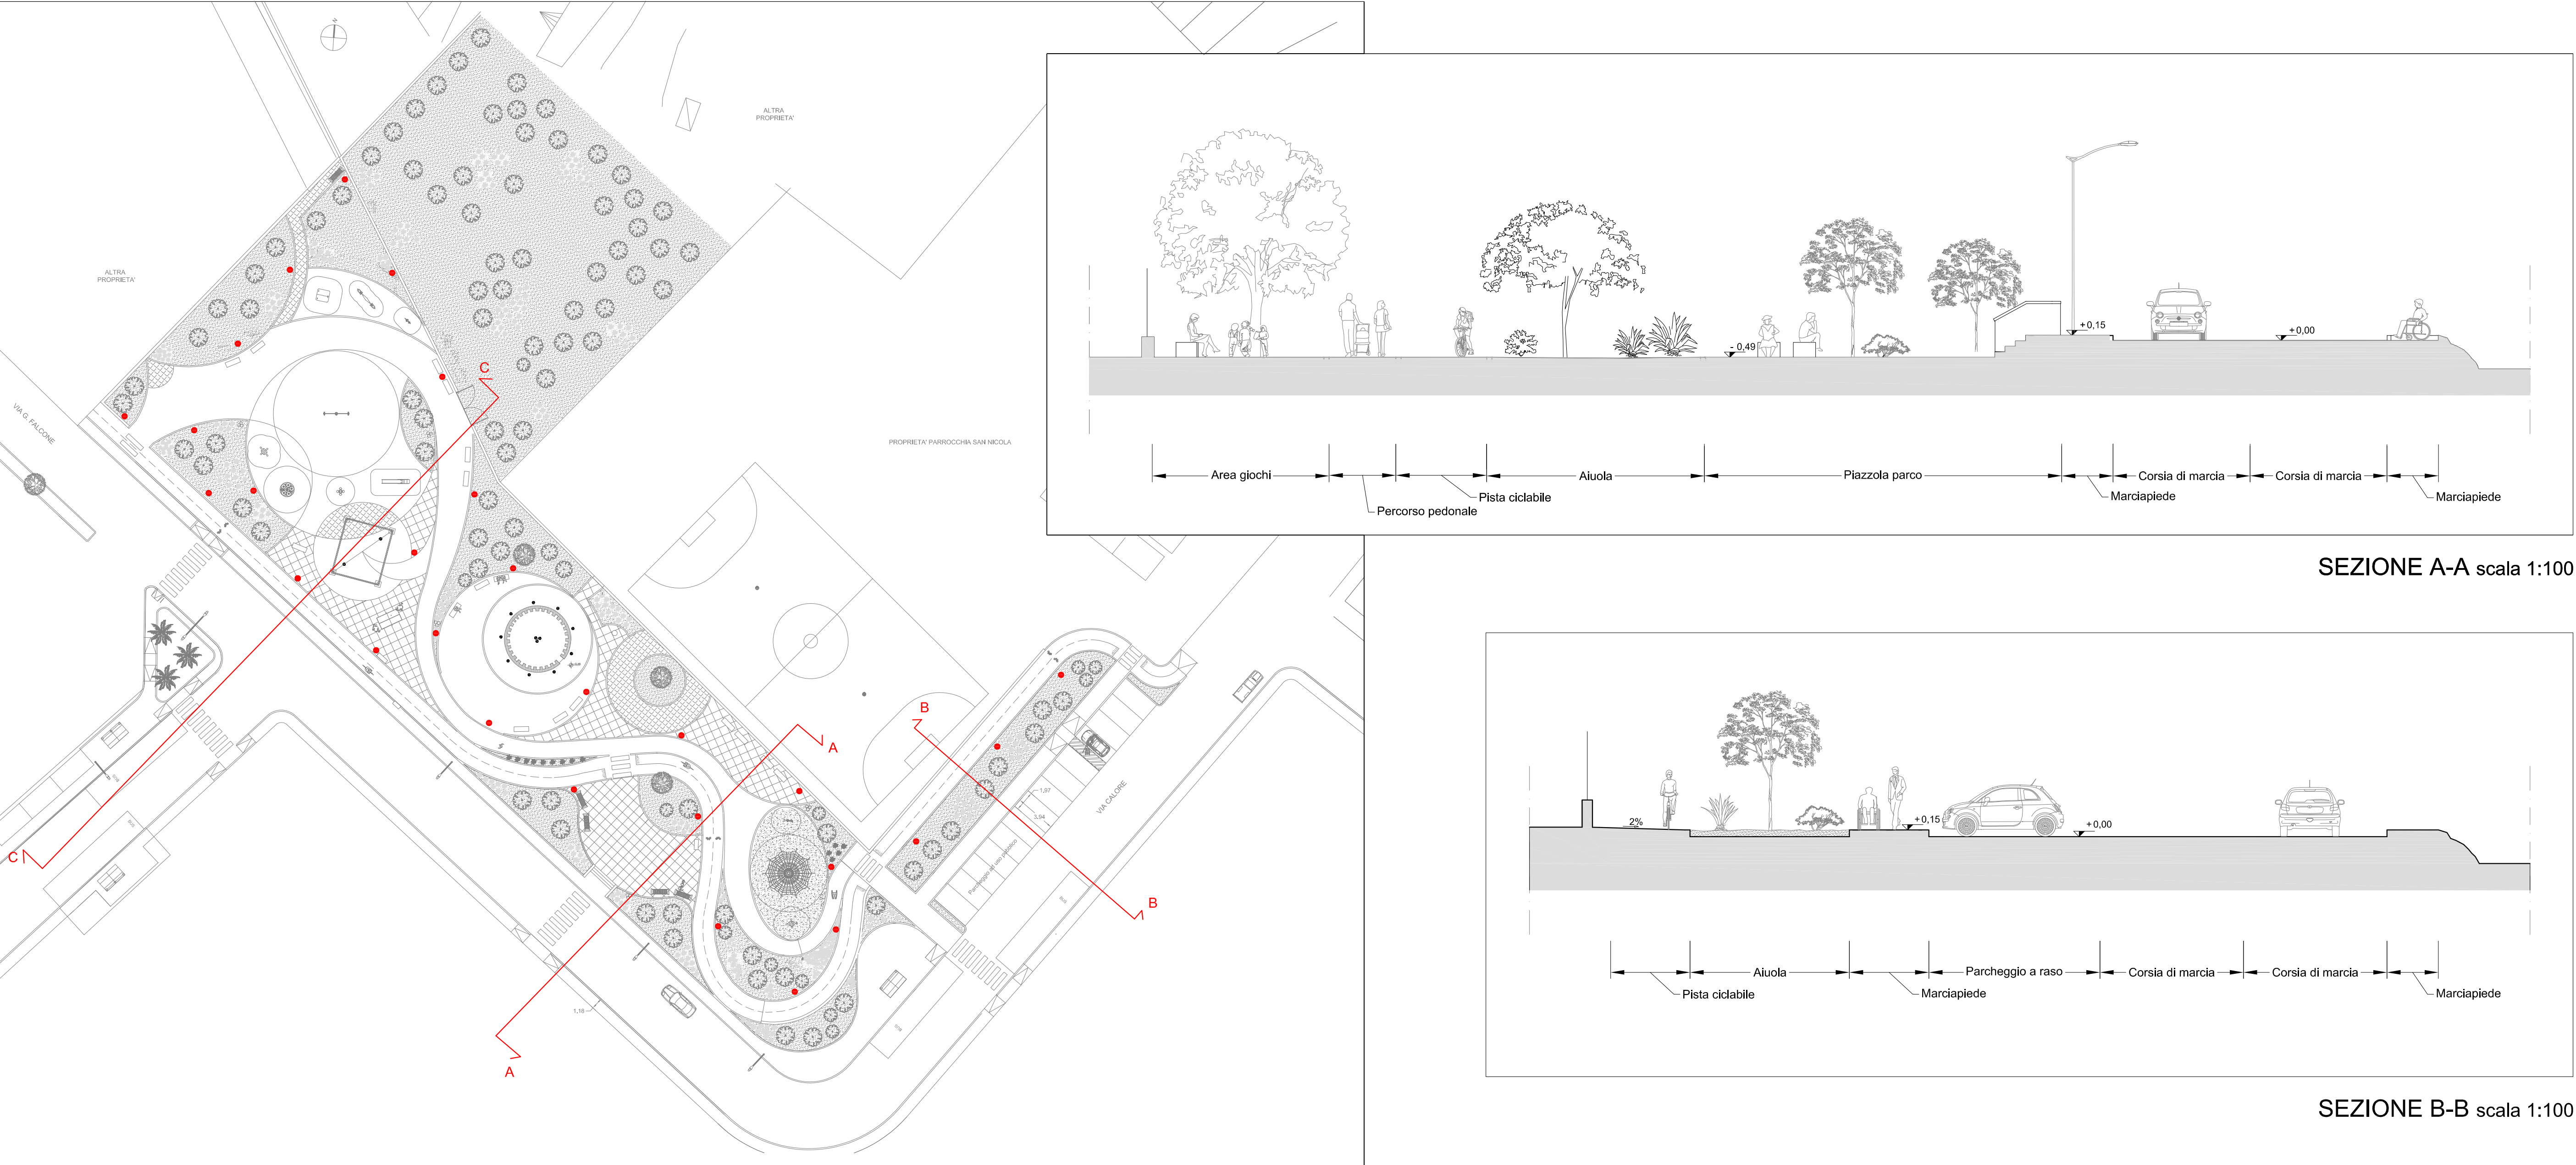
ALTRA PROPRIETA'

ALTRA PROPRIETA'

PROPRIETA' PARROCCHIA SAN NICOLA

VIA G. FALCONE

VIA CALORE

C

C

A

A

B

B

Parcheggio ad uso pubblico

+0,15

+0,00

- 0,49

Area giochi

Percorso pedonale

Pista ciclabile

Aiuola

Piazzola parco

Marciapiede

Corsia di marcia

Corsia di marcia

Marciapiede

SEZIONE A-A scala 1:100

2%

+0,15

+0,00

Pista ciclabile

Aiuola

Marciapiede

Parcheggio a raso

Corsia di marcia

Corsia di marcia

Marciapiede

SEZIONE B-B scala 1:100